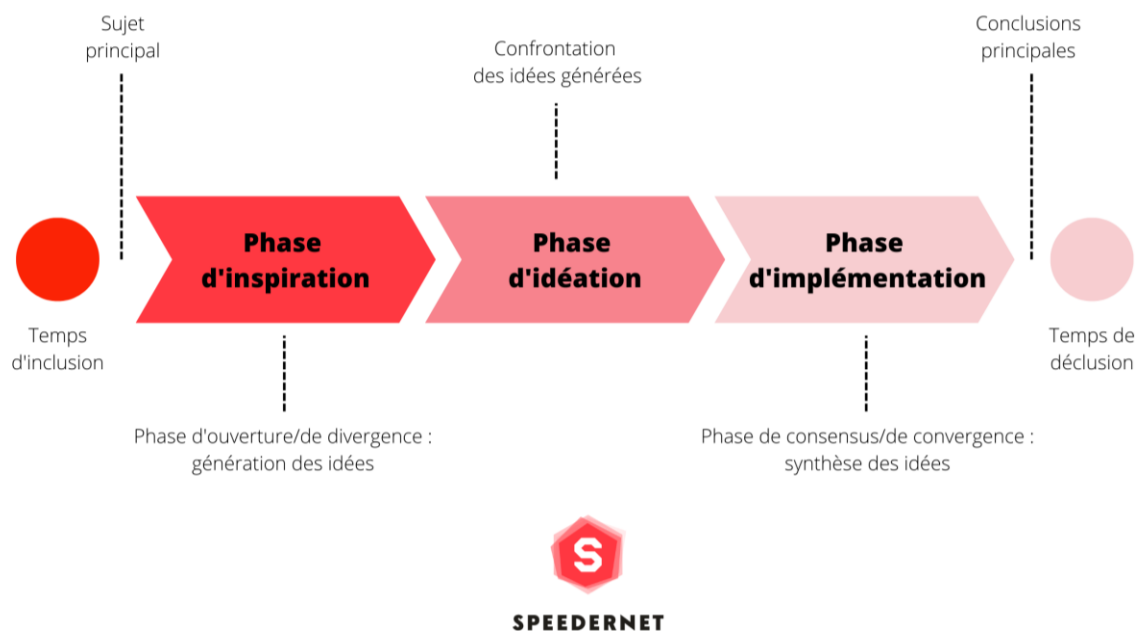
Sujet principal

Confrontation des idées générées

Conclusions principales

Phase d'inspiration

Phase d'idéation

Phase d'implémentation

Temps d'inclusion

Temps de déclusion

Phase d'ouverture/de divergence : génération des idées

Phase de consensus/de convergence : synthèse des idées

S

SPEEDERNET